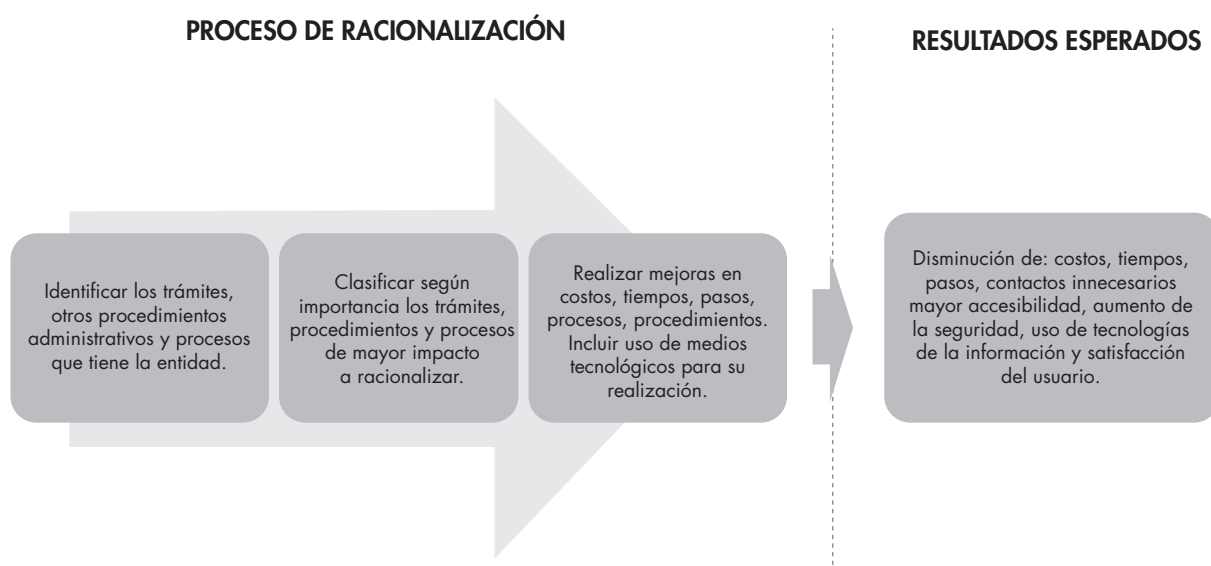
PROCESO DE RACIONALIZACIÓN

RESULTADOS ESPERADOS

Identificar los trámites, otros procedimientos administrativos y procesos que tiene la entidad.

Clasificar según importancia los trámites, procedimientos y procesos de mayor impacto a racionalizar.

Realizar mejoras en costos, tiempos, pasos, procesos, procedimientos. Incluir uso de medios tecnológicos para su realización.

Disminución de: costos, tiempos, pasos, contactos innecesarios mayor accesibilidad, aumento de la seguridad, uso de tecnologías de la información y satisfacción del usuario.